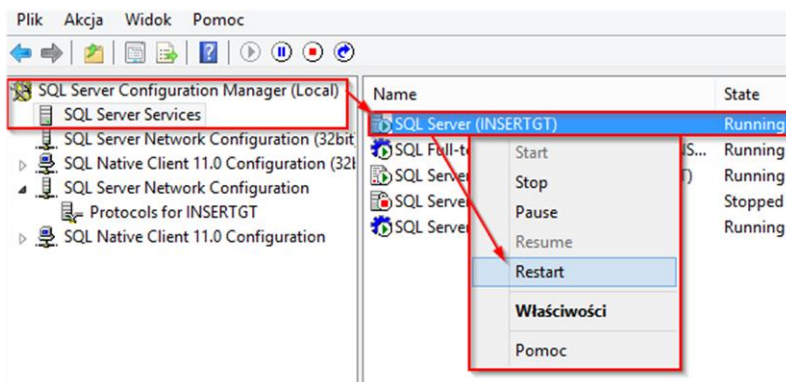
Plik Akcja Widok Pomoc

SQL Server Configuration Manager (Local)
SQL Server Services
SQL Server Network Configuration (32bit
SQL Native Client 11.0 Configuration (32t
SQL Server Network Configuration
Protocols for INSERTGT
SQL Native Client 11.0 Configuration

| Name | State |
|---|---|
| SQL Server (INSERTGT) | Running |
| SQL Full-te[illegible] NS... | Running |
| SQL Server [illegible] T) | Running |
| SQL Server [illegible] | Stopped |
| SQL Server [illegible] | Running |

Start
Stop
Pause
Resume
Restart
Właściwości
Pomoc